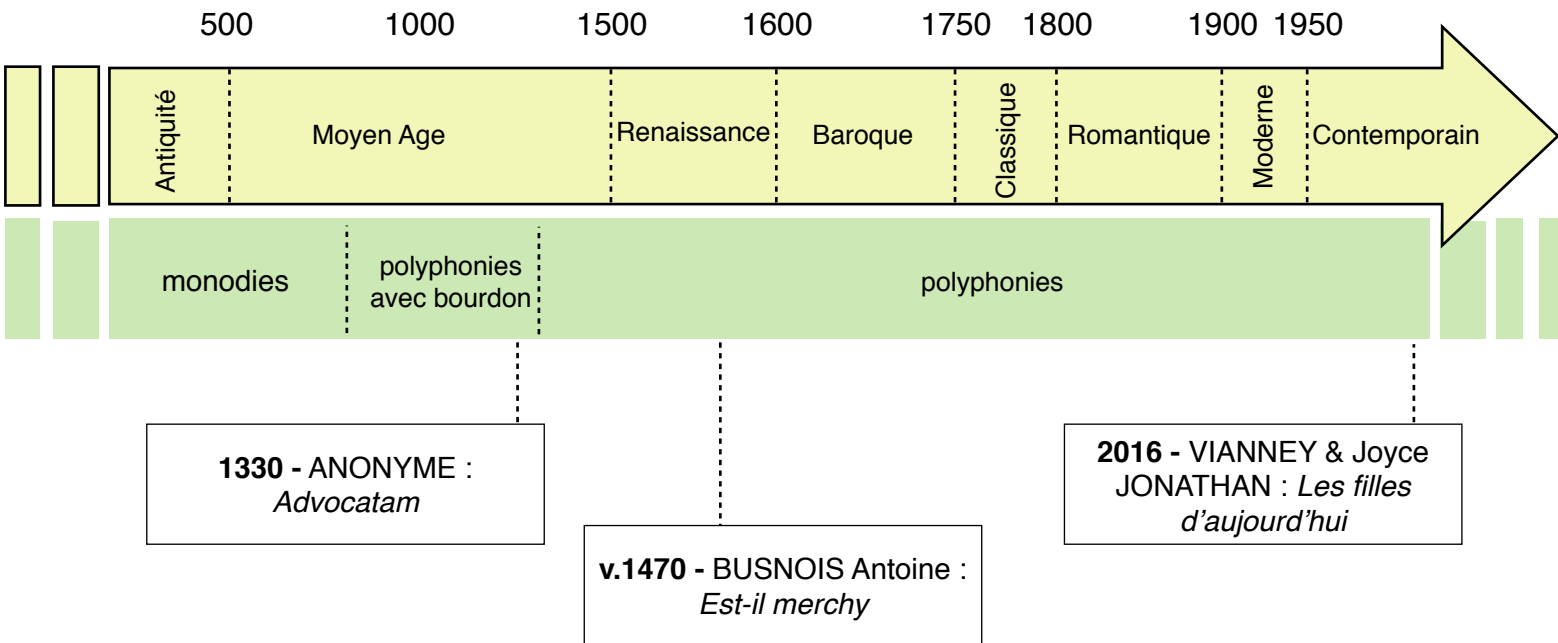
500 1000 1500 1600 1750 1800 1900 1950

Antiquité

Moyen Age

Renaissance

Baroque

Classique

Romantique

Moderne

Contemporain

monodies

polyphonies avec bourdon

polyphonies

**1330 -** ANONYME : *Advocatam*

**v.1470 -** BUSNOIS Antoine : *Est-il merchy*

**2016 -** VIANNEY & Joyce JONATHAN : *Les filles d'aujourd'hui*